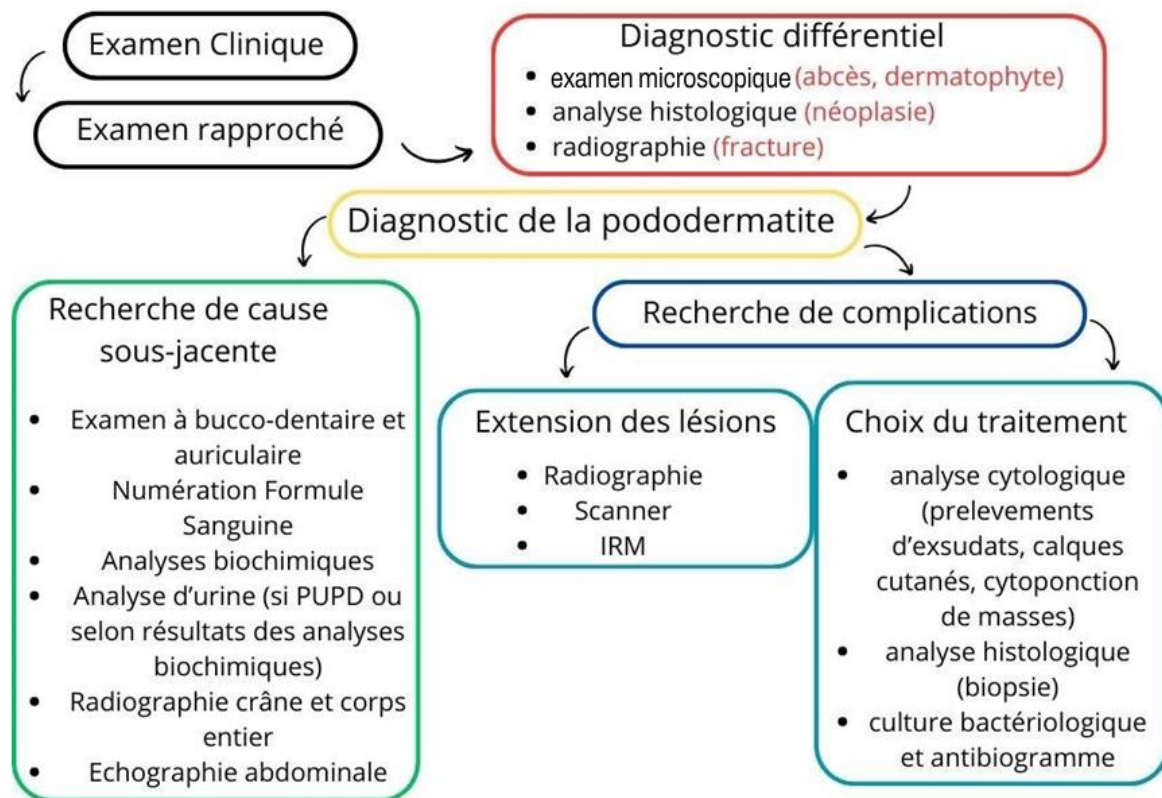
Examen Clinique

Examen rapproché

Diagnostic différentiel
- examen microscopique (abcès, dermatophyte)
- analyse histologique (néoplasie)
- radiographie (fracture)

Diagnostic de la pododermatite

Recherche de cause sous-jacente
- Examen à bucco-dentaire et auriculaire
- Numération Formule Sanguine
- Analyses biochimiques
- Analyse d'urine (si PUPD ou selon résultats des analyses biochimiques)
- Radiographie crâne et corps entier
- Echographie abdominale

Recherche de complications

Extension des lésions
- Radiographie
- Scanner
- IRM

Choix du traitement
- analyse cytologique (prelevements d'exsudats, calques cutanés, cytoponction de masses)
- analyse histologique (biopsie)
- culture bactériologique et antibiogramme